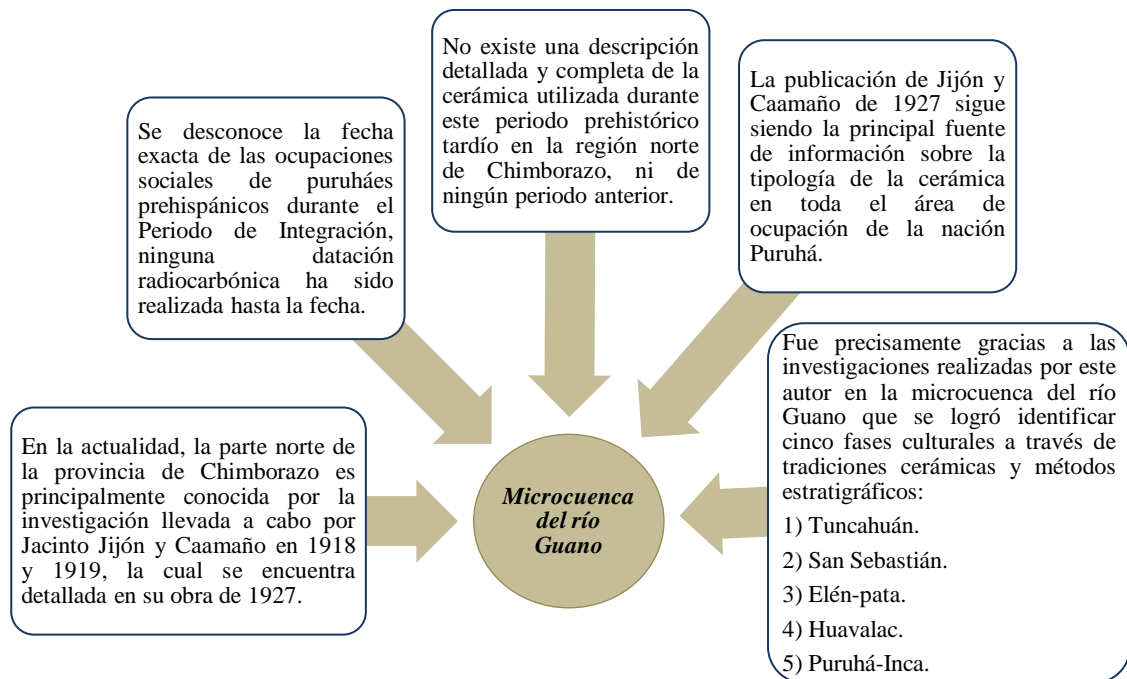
No existe una descripción detallada y completa de la cerámica utilizada durante este periodo prehistórico tardío en la región norte de Chimborazo, ni de ningún periodo anterior.

Se desconoce la fecha exacta de las ocupaciones sociales de puruháes prehispánicos durante el Periodo de Integración, ninguna datación radiocarbónica ha sido realizada hasta la fecha.

La publicación de Jijón y Caamaño de 1927 sigue siendo la principal fuente de información sobre la tipología de la cerámica en toda el área de ocupación de la nación Puruhá.

Fue precisamente gracias a las investigaciones realizadas por este autor en la microcuenca del río Guano que se logró identificar cinco fases culturales a través de tradiciones cerámicas y métodos estratigráficos:

1) Tuncahuán.

2) San Sebastián.

3) Elén-pata.

4) Huavalac.

5) Puruhá-Inca.

En la actualidad, la parte norte de la provincia de Chimborazo es principalmente conocida por la investigación llevada a cabo por Jacinto Jijón y Caamaño en 1918 y 1919, la cual se encuentra detallada en su obra de 1927.

Microcuenca del río Guano